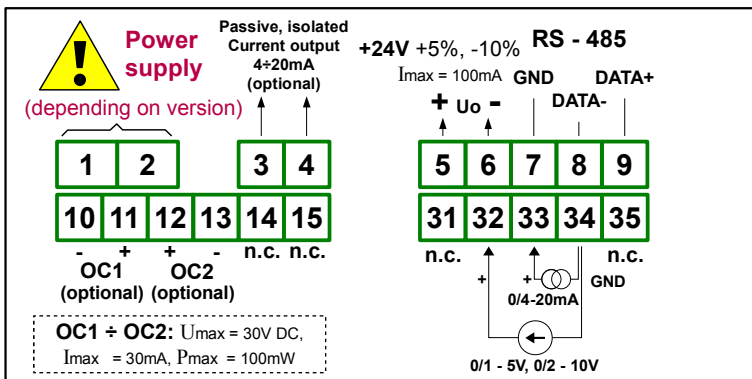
Power supply
(depending on version)

Passive, isolated Current output 4÷20mA (optional)

+24V +5%, -10%
Imax = 100mA

RS - 485

GND DATA+ DATA-

+ Uo -

1 2 3 4 5 6 7 8 9

10 11 12 13 14 15 31 32 33 34 35

- + + - n.c. n.c. n.c. n.c.

OC1 (optional) OC2 (optional)

+ + GND
0/4-20mA

OC1 ÷ OC2: Umax = 30V DC, Imax = 30mA, Pmax = 100mW

0/1 - 5V, 0/2 - 10V